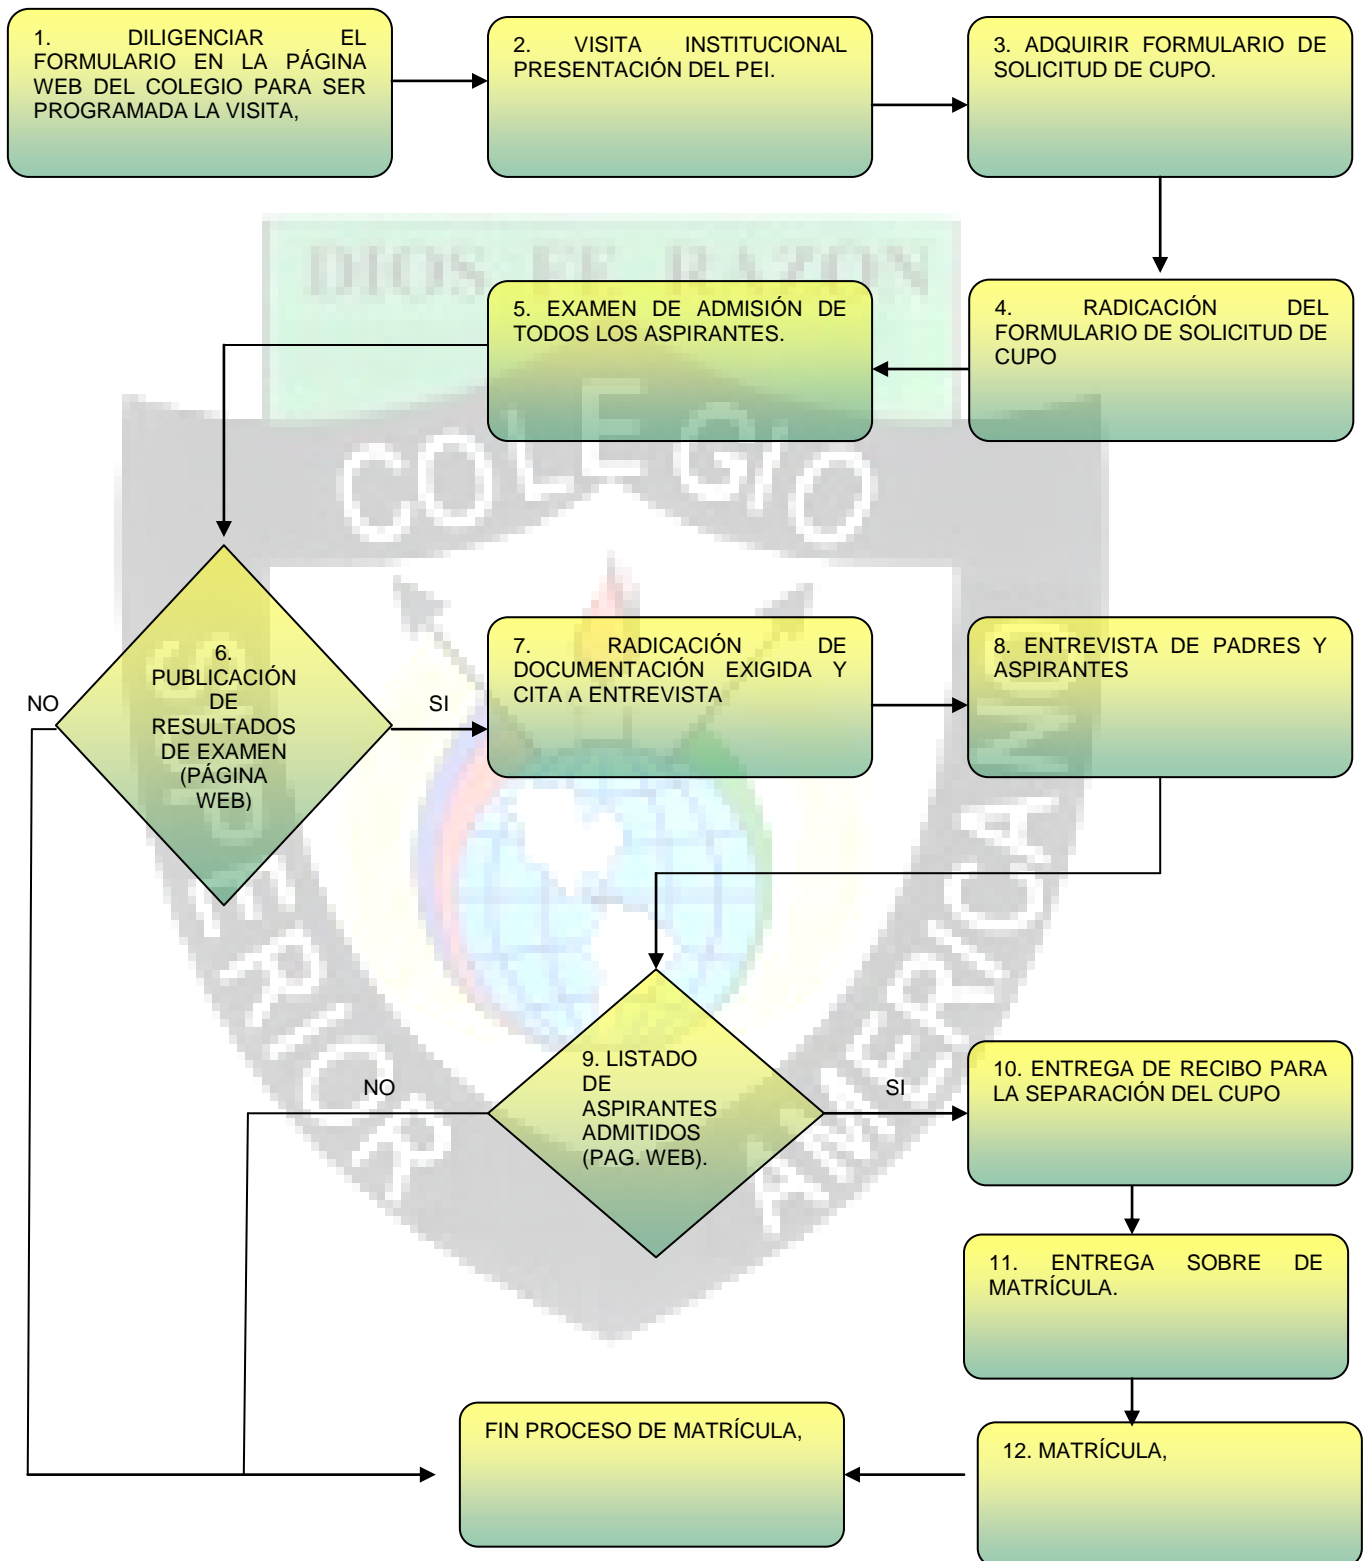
1. DILIGENCIAR EL FORMULARIO EN LA PÁGINA WEB DEL COLEGIO PARA SER PROGRAMADA LA VISITA,

2. VISITA INSTITUCIONAL PRESENTACIÓN DEL PEI.

3. ADQUIRIR FORMULARIO DE SOLICITUD DE CUPO.

DIOS FE RAZON

5. EXAMEN DE ADMISIÓN DE TODOS LOS ASPIRANTES.

4. RADICACIÓN DEL FORMULARIO DE SOLICITUD DE CUPO

COLEGIO

NO

6. PUBLICACIÓN DE RESULTADOS DE EXAMEN (PÁGINA WEB)

SI

7. RADICACIÓN DE DOCUMENTACIÓN EXIGIDA Y CITA A ENTREVISTA

8. ENTREVISTA DE PADRES Y ASPIRANTES

NO

9. LISTADO DE ASPIRANTES ADMITIDOS (PAG. WEB).

SI

10. ENTREGA DE RECIBO PARA LA SEPARACIÓN DEL CUPO

SUPERIOR AMERICANO

11. ENTREGA SOBRE DE MATRÍCULA.

FIN PROCESO DE MATRÍCULA,

12. MATRÍCULA,